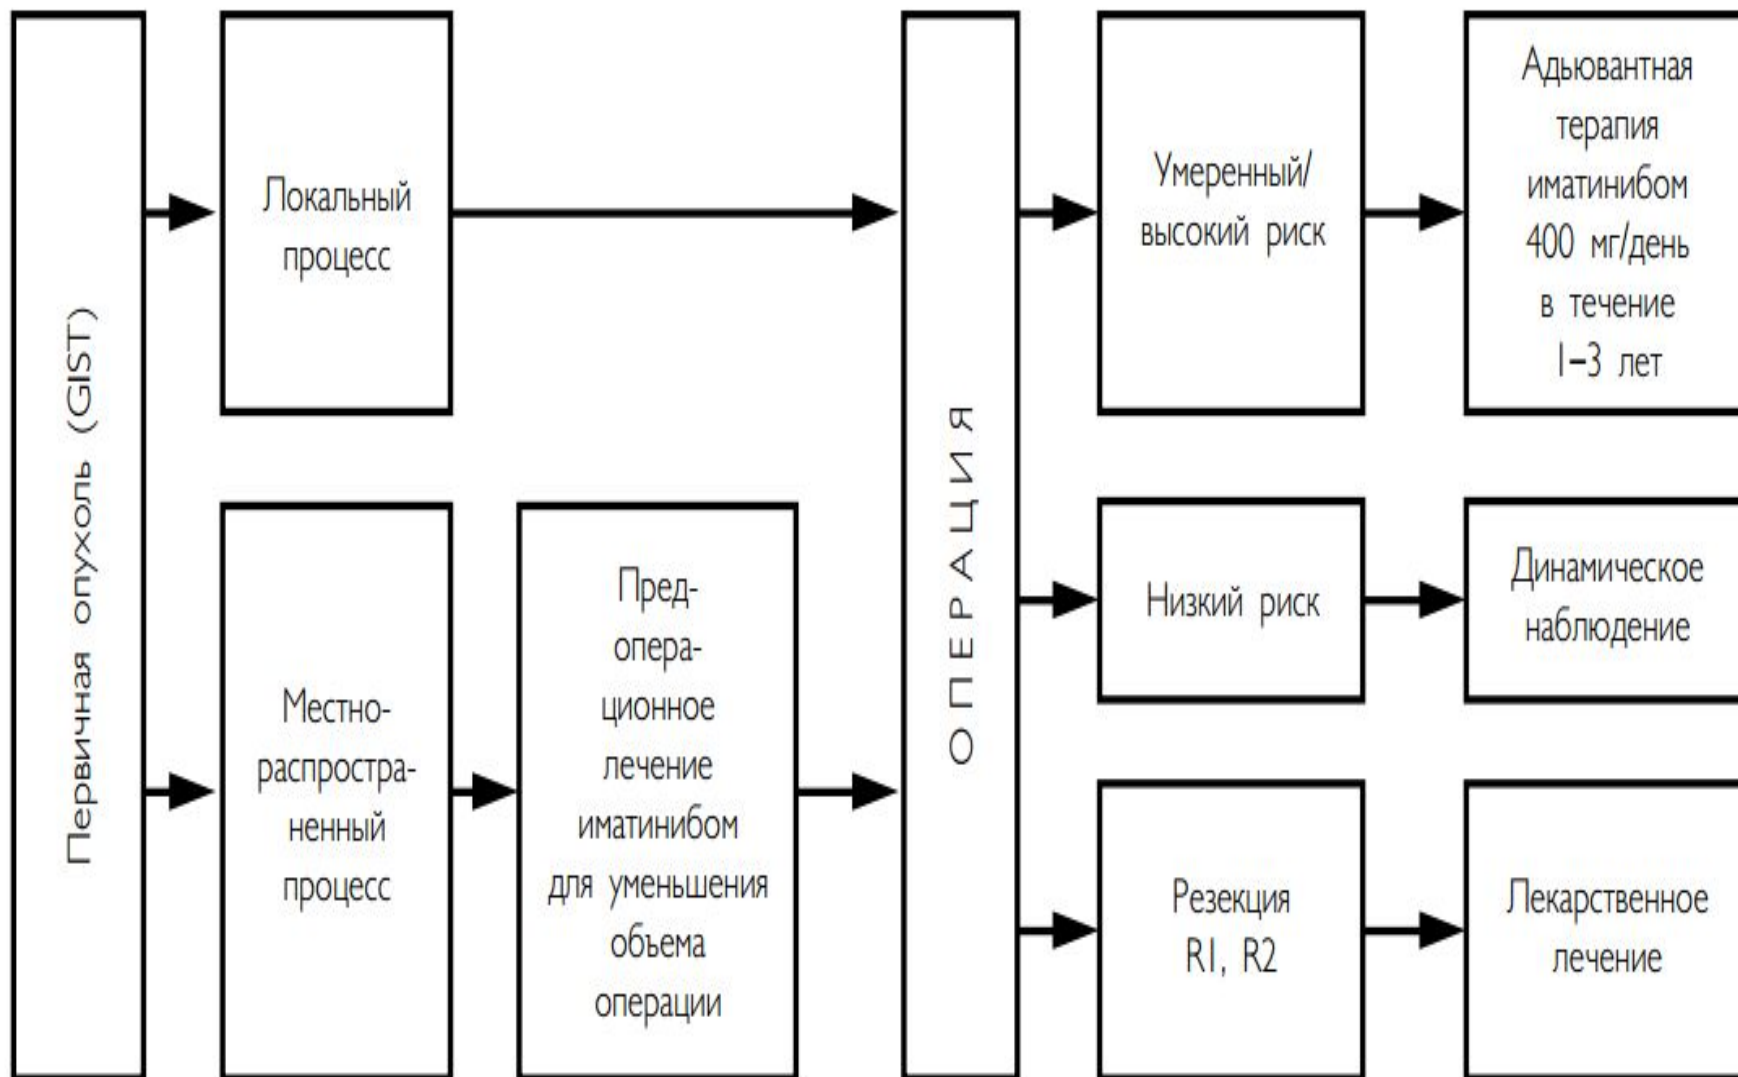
Первичная опухоль (GIST)

Локальный процесс

Местнораспространенный процесс

Предоперационное лечение иматинибом для уменьшения объема операции

ОПЕРАЦИЯ

Умеренный/ высокий риск

Адьювантная терапия иматинибом 400 мг/день в течение 1–3 лет

Низкий риск

Динамическое наблюдение

Резекция R1, R2

Лекарственное лечение